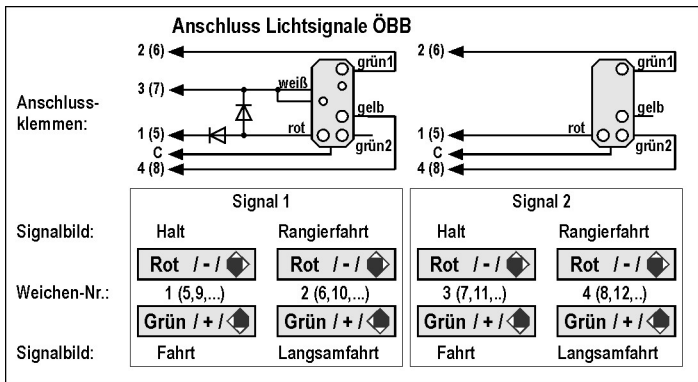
Anschluss Lichtsignale ÖBB

2 (6)
3 (7)
weiß
grün1
gelb
rot
1 (5)
C
grün2
4 (8)

Anschlussklemmen:

2 (6)
grün1
gelb
rot
1 (5)
C
grün2
4 (8)

Signal 1

Signal 2

| | Signal 1 | | Signal 2 | |
|---|---|---|---|---|
| Signalbild: | Halt | Rangierfahrt | Halt | Rangierfahrt |
| | Rot / - / | Rot / - / | Rot / - / | Rot / - / |
| Weichen-Nr.: | 1 (5,9,...) | 2 (6,10,...) | 3 (7,11,..) | 4 (8,12,..) |
| | Grün / + / | Grün / + / | Grün / + / | Grün / + / |
| Signalbild: | Fahrt | Langsamfahrt | Fahrt | Langsamfahrt |